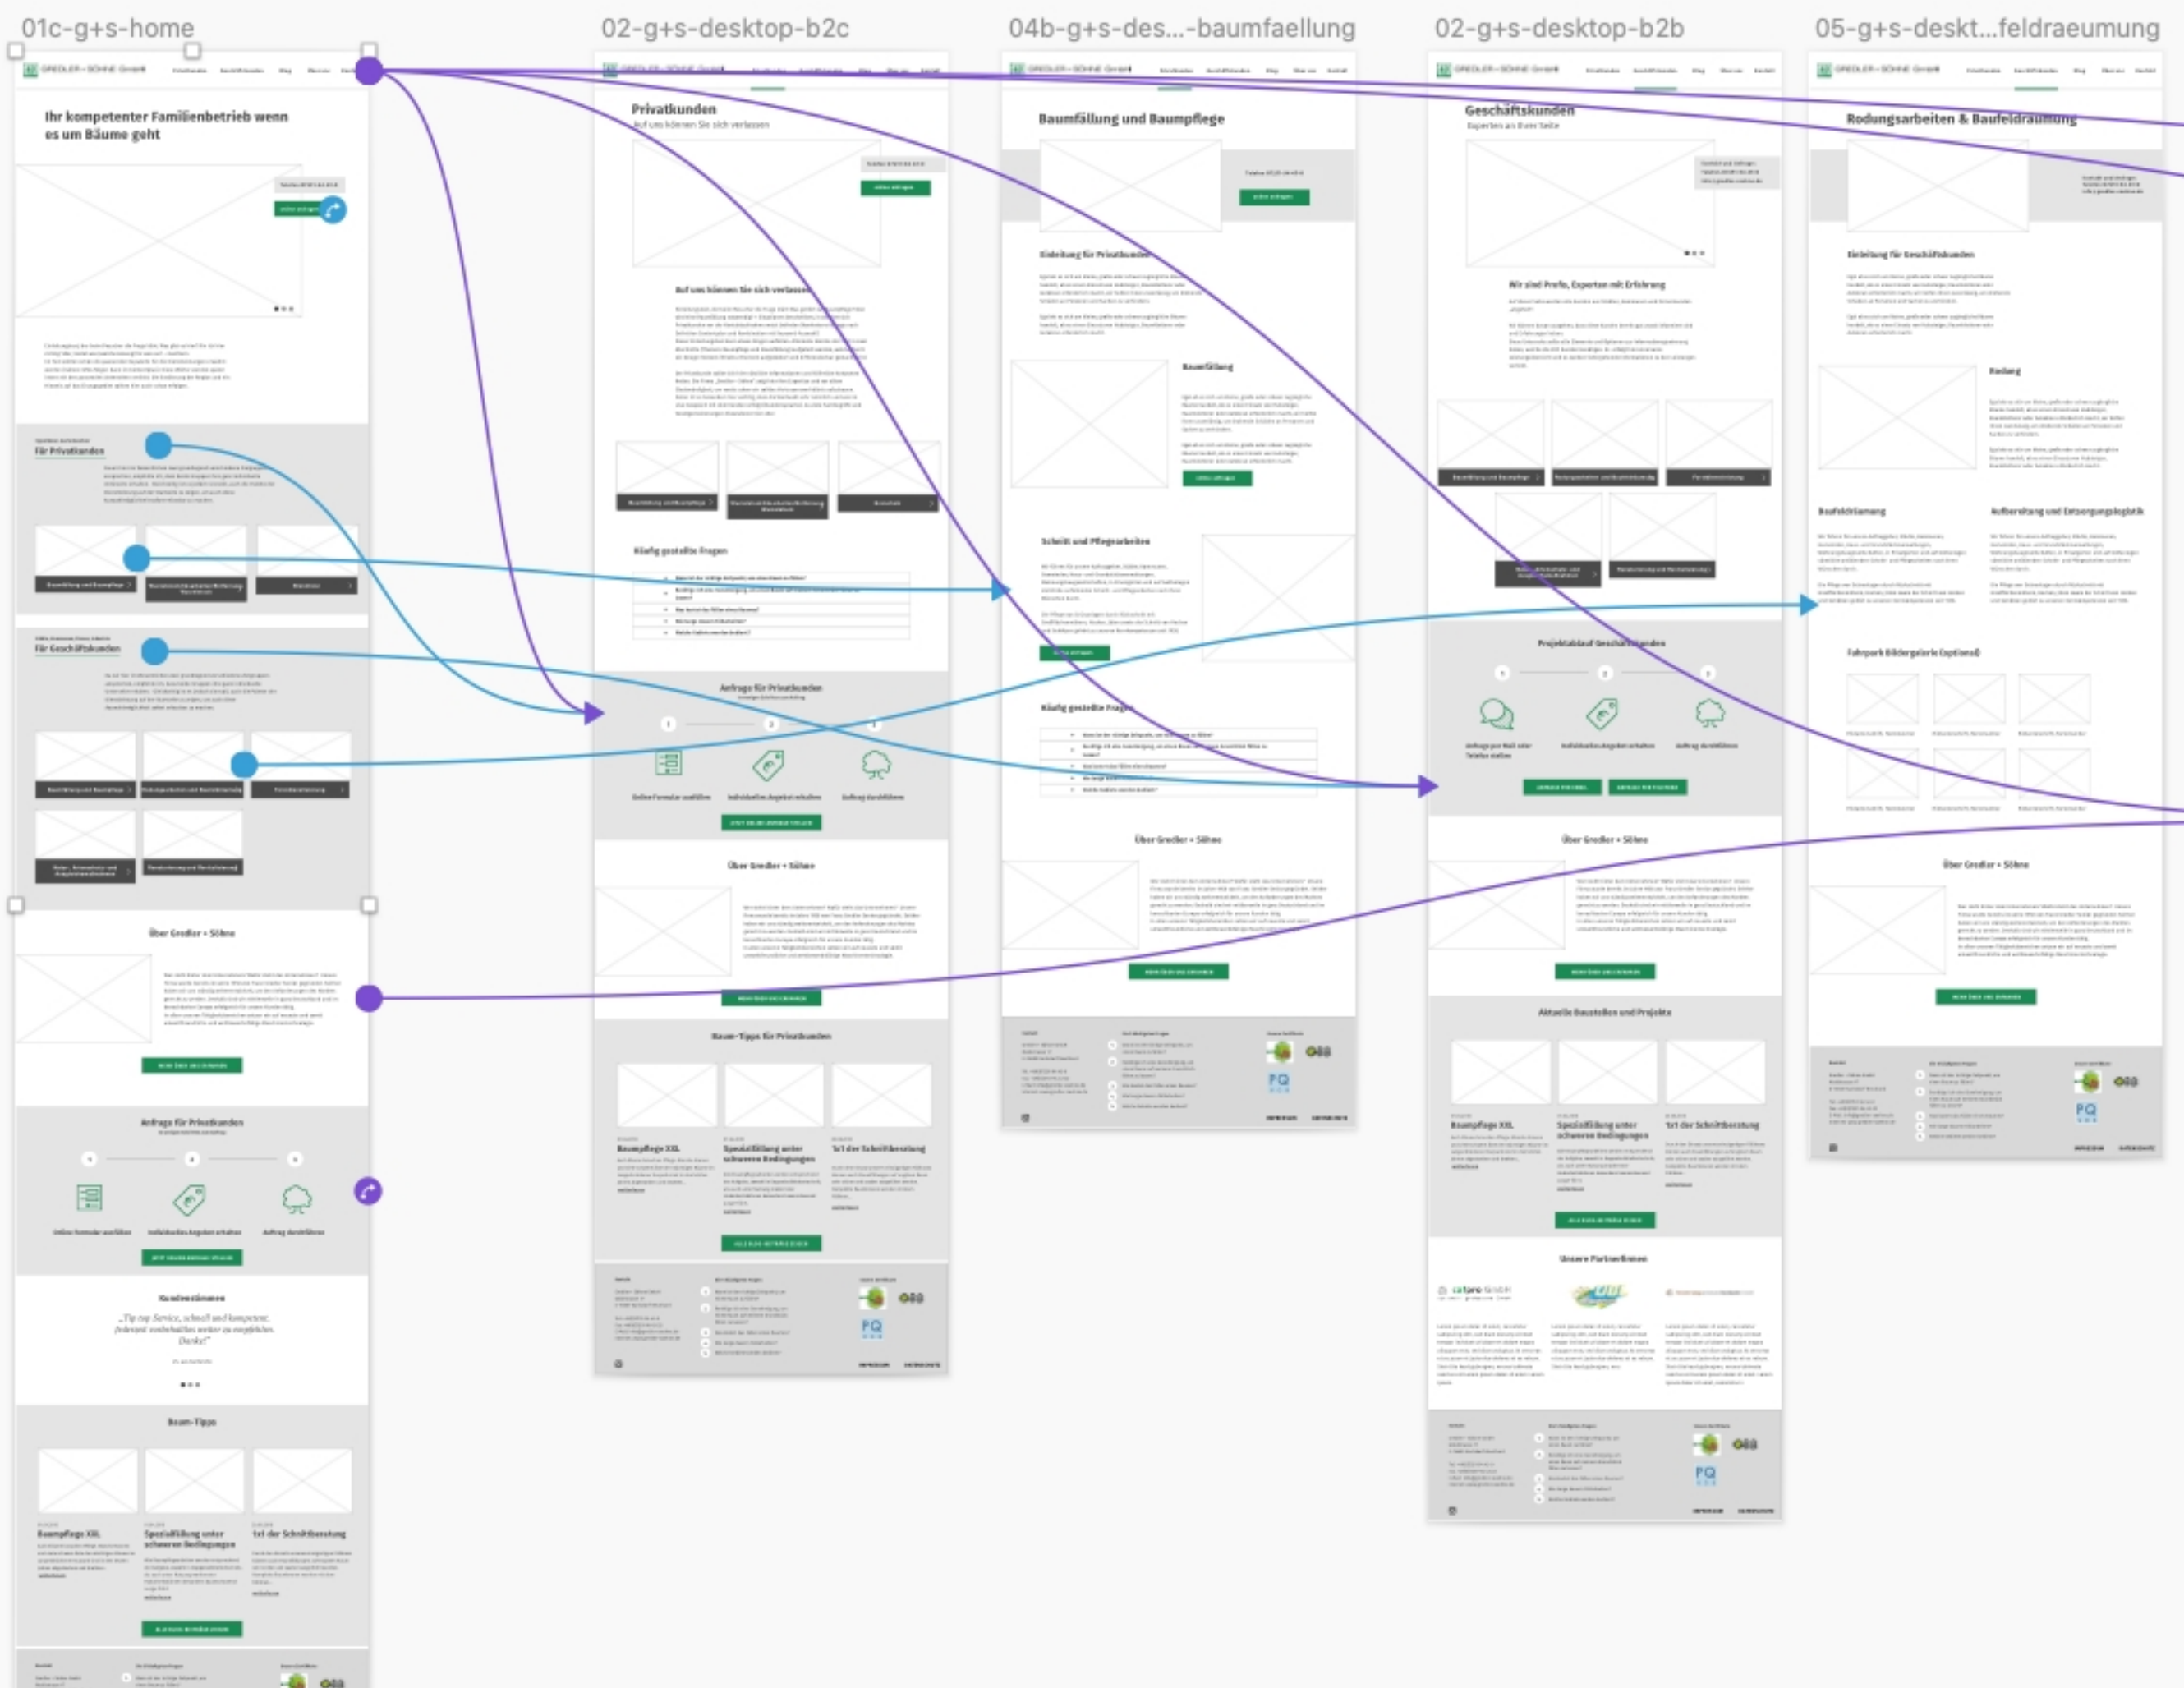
01c-g+s-home

02-g+s-desktop-b2c

04b-g+s-des...-baumfaellung

02-g+s-desktop-b2b

05-g+s-deskt...feldraeumung

Ihr kompetenter Familienbetrieb wenn es um Bäume geht

Für Privatkunden

Für Geschäftskunden

Über Gredler + Söhne

Anfrage für Privatkunden

Kundenstimmen

„Tip top Service, schnell und kompetent. Jederzeit weiterempfehlen. Danke!"

Baum-Tipps

Baumpflege XXL

Spezialfällung unter schweren Bedingungen

1x1 der Schnittberatung

Privatkunden

Auf uns können Sie sich verlassen

Häufig gestellte Fragen

Anfrage für Privatkunden

Über Gredler + Söhne

Baum-Tipps für Privatkunden

Baumpflege XXL

Spezialfällung unter schweren Bedingungen

1x1 der Schnittberatung

Baumfällung und Baumpflege

Einleitung für Privatkunden

Baumfällung

Schnitt und Pflegearbeiten

Häufig gestellte Fragen

Über Gredler + Söhne

Geschäftskunden

Wir sind Profis, Experten mit Erfahrung

Projektablauf Geschäftskunden

Über Gredler + Söhne

Aktuelle Baustellen und Projekte

Baumpflege XXL

Spezialfällung unter schweren Bedingungen

1x1 der Schnittberatung

Unsere Partnerfirmen

Rodungsarbeiten & Baufeldräumung

Einleitung für Geschäftskunden

Rodung

Baufeldräumung

Aufbereitung und Entsorgungslogistik

Fuhrpark Bildergalerie (optional)

Über Gredler + Söhne

PQ